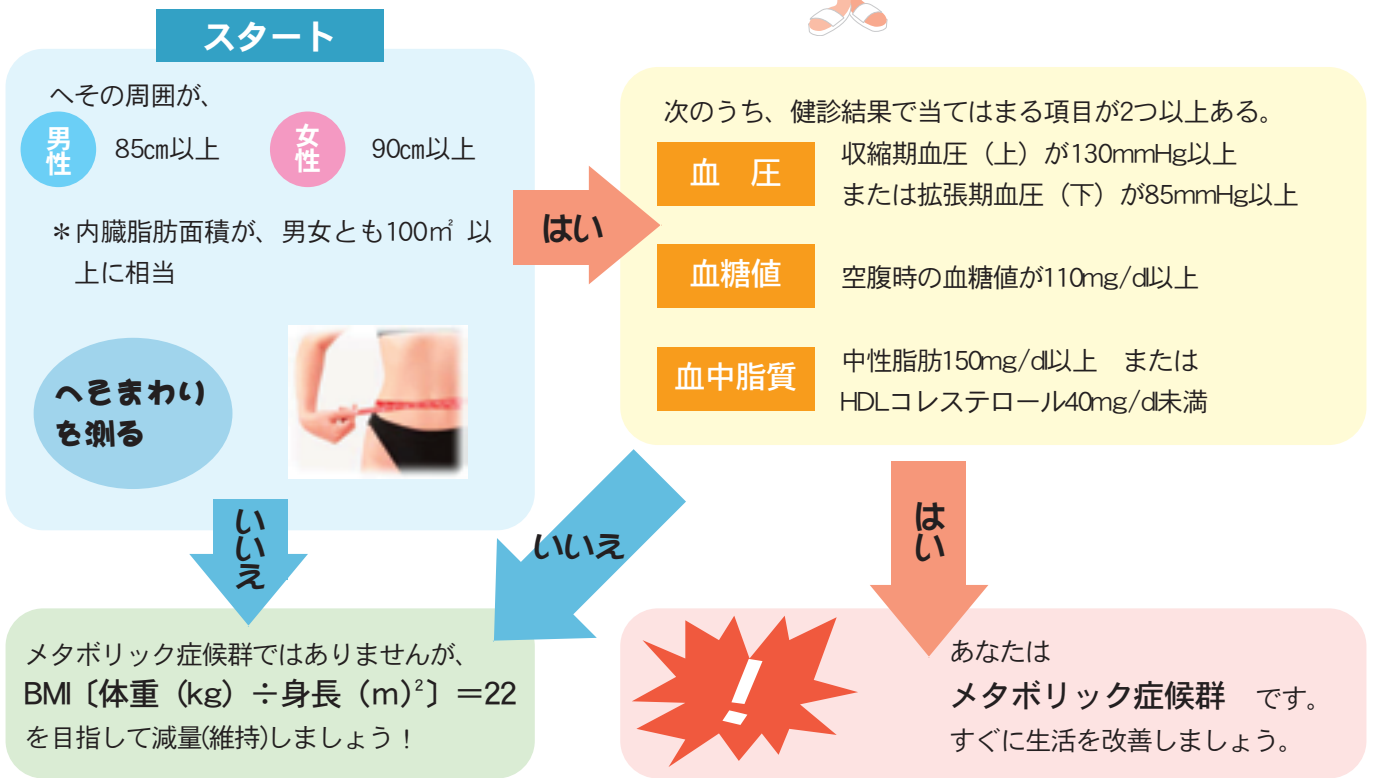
スタート

へその周囲が、

男性 85cm以上　女性 90cm以上

＊内臓脂肪面積が、男女とも100㎡ 以上に相当

へそまわりを測る

はい

次のうち、健診結果で当てはまる項目が2つ以上ある。

血圧　収縮期血圧（上）が130mmHg以上　または拡張期血圧（下）が85mmHg以上

血糖値　空腹時の血糖値が110mg/dl以上

血中脂質　中性脂肪150mg/dl以上　または　HDLコレステロール40mg/dl未満

いいえ

いいえ

はい

メタボリック症候群ではありませんが、BMI〔体重（kg）÷身長（m）$^2$〕＝22を目指して減量(維持)しましょう！

!

あなたは
メタボリック症候群　です。
すぐに生活を改善しましょう。